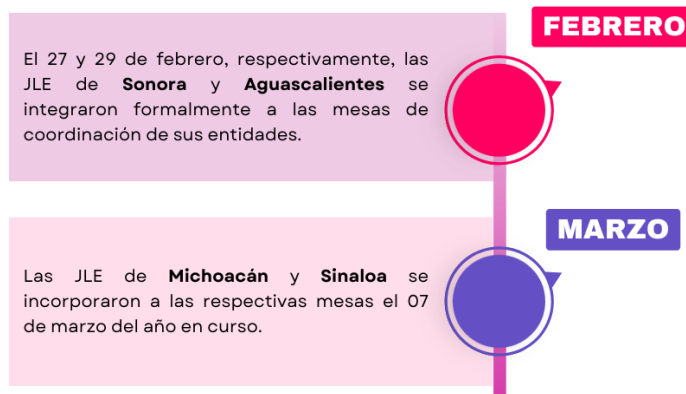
FEBRERO

El 27 y 29 de febrero, respectivamente, las JLE de **Sonora** y **Aguascalientes** se integraron formalmente a las mesas de coordinación de sus entidades.

MARZO

Las JLE de **Michoacán** y **Sinaloa** se incorporaron a las respectivas mesas el 07 de marzo del año en curso.